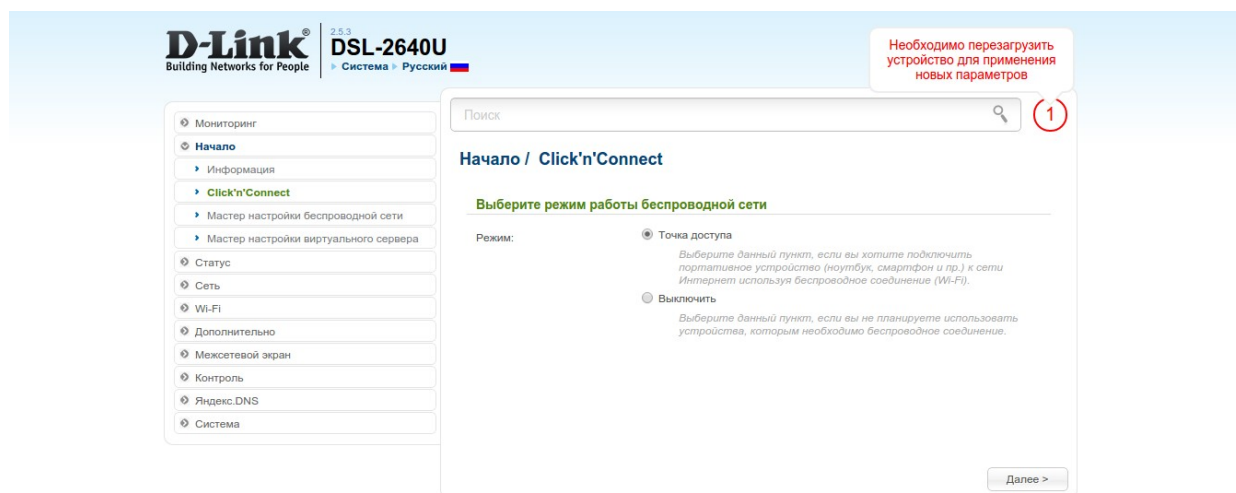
D-Link®
Building Networks for People

2.5.3
DSL-2640U
▸ Система ▸ Русский

Необходимо перезагрузить устройство для применения новых параметров

1

Поиск

Мониторинг
Начало
Информация
Click'n'Connect
Мастер настройки беспроводной сети
Мастер настройки виртуального сервера
Статус
Сеть
Wi-Fi
Дополнительно
Межсетевой экран
Контроль
Яндекс.DNS
Система

Начало / Click'n'Connect

Выберите режим работы беспроводной сети

Режим:

Точка доступа

Выберите данный пункт, если вы хотите подключить портативное устройство (ноутбук, смартфон и пр.) к сети Интернет используя беспроводное соединение (Wi-Fi).

Выключить

Выберите данный пункт, если вы не планируете использовать устройства, которым необходимо беспроводное соединение.

Далее >